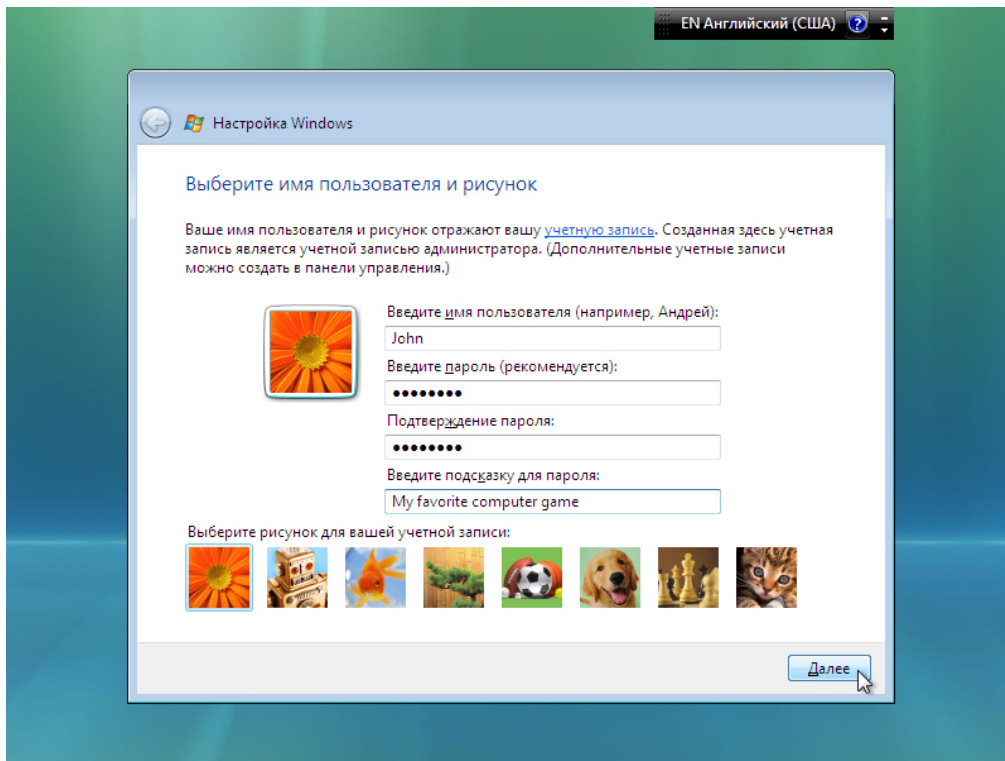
EN Английский (США)

Настройка Windows

Выберите имя пользователя и рисунок

Ваше имя пользователя и рисунок отражают вашу учетную запись. Созданная здесь учетная запись является учетной записью администратора. (Дополнительные учетные записи можно создать в панели управления.)

Введите имя пользователя (например, Андрей):

John

Введите пароль (рекомендуется):

••••••••

Подтверждение пароля:

••••••••

Введите подсказку для пароля:

My favorite computer game

Выберите рисунок для вашей учетной записи:

Далее